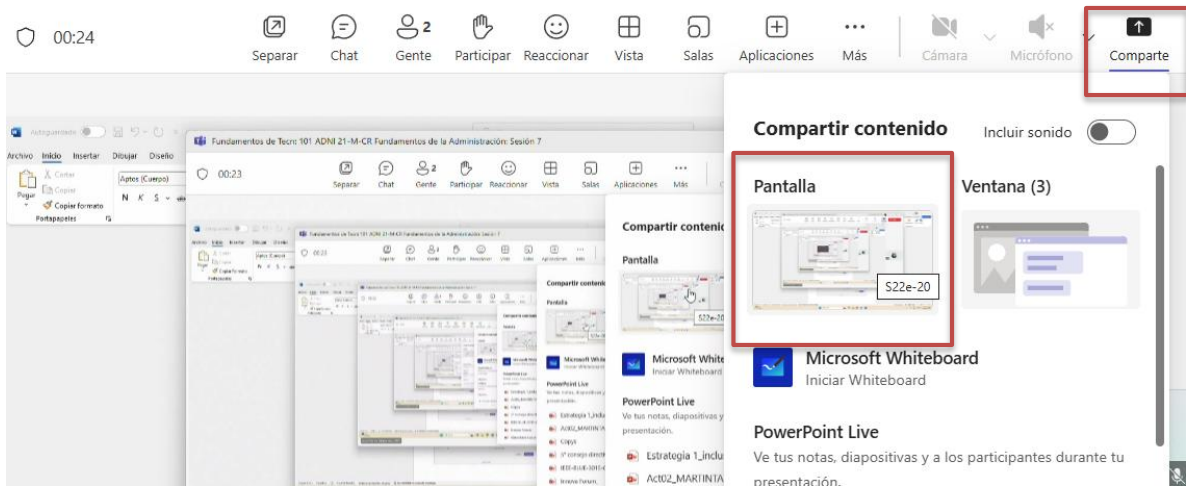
00:24

Separar Chat 2 Gente Participar Reaccionar Vista Salas Aplicaciones Más Cámara Micrófono Comparte

Autoguardado

Archivo Inicio Insertar Dibujar Diseño

Cortar Copiar Pegar Copiar formato Portapapeles

Aptos (Cuerpo)

N K S

Fundamentos de Tecno 101 ADNI 21-M-CR Fundamentos de la Administración: Sesión 7

00:23

Separar Chat 2 Gente Participar Reaccionar Vista Salas Aplicaciones Más

Compartir contenido

Pantalla

S22e-20

Microsoft White Iniciar Whiteboard

PowerPoint Live

Ve tus notas, diapositivas y presentación.

Estrategia 1_inclu

Act02_MARTINTA

Compartir contenido

Incluir sonido

Pantalla

Ventana (3)

S22e-20

Microsoft Whiteboard

Iniciar Whiteboard

PowerPoint Live

Ve tus notas, diapositivas y a los participantes durante tu presentación.